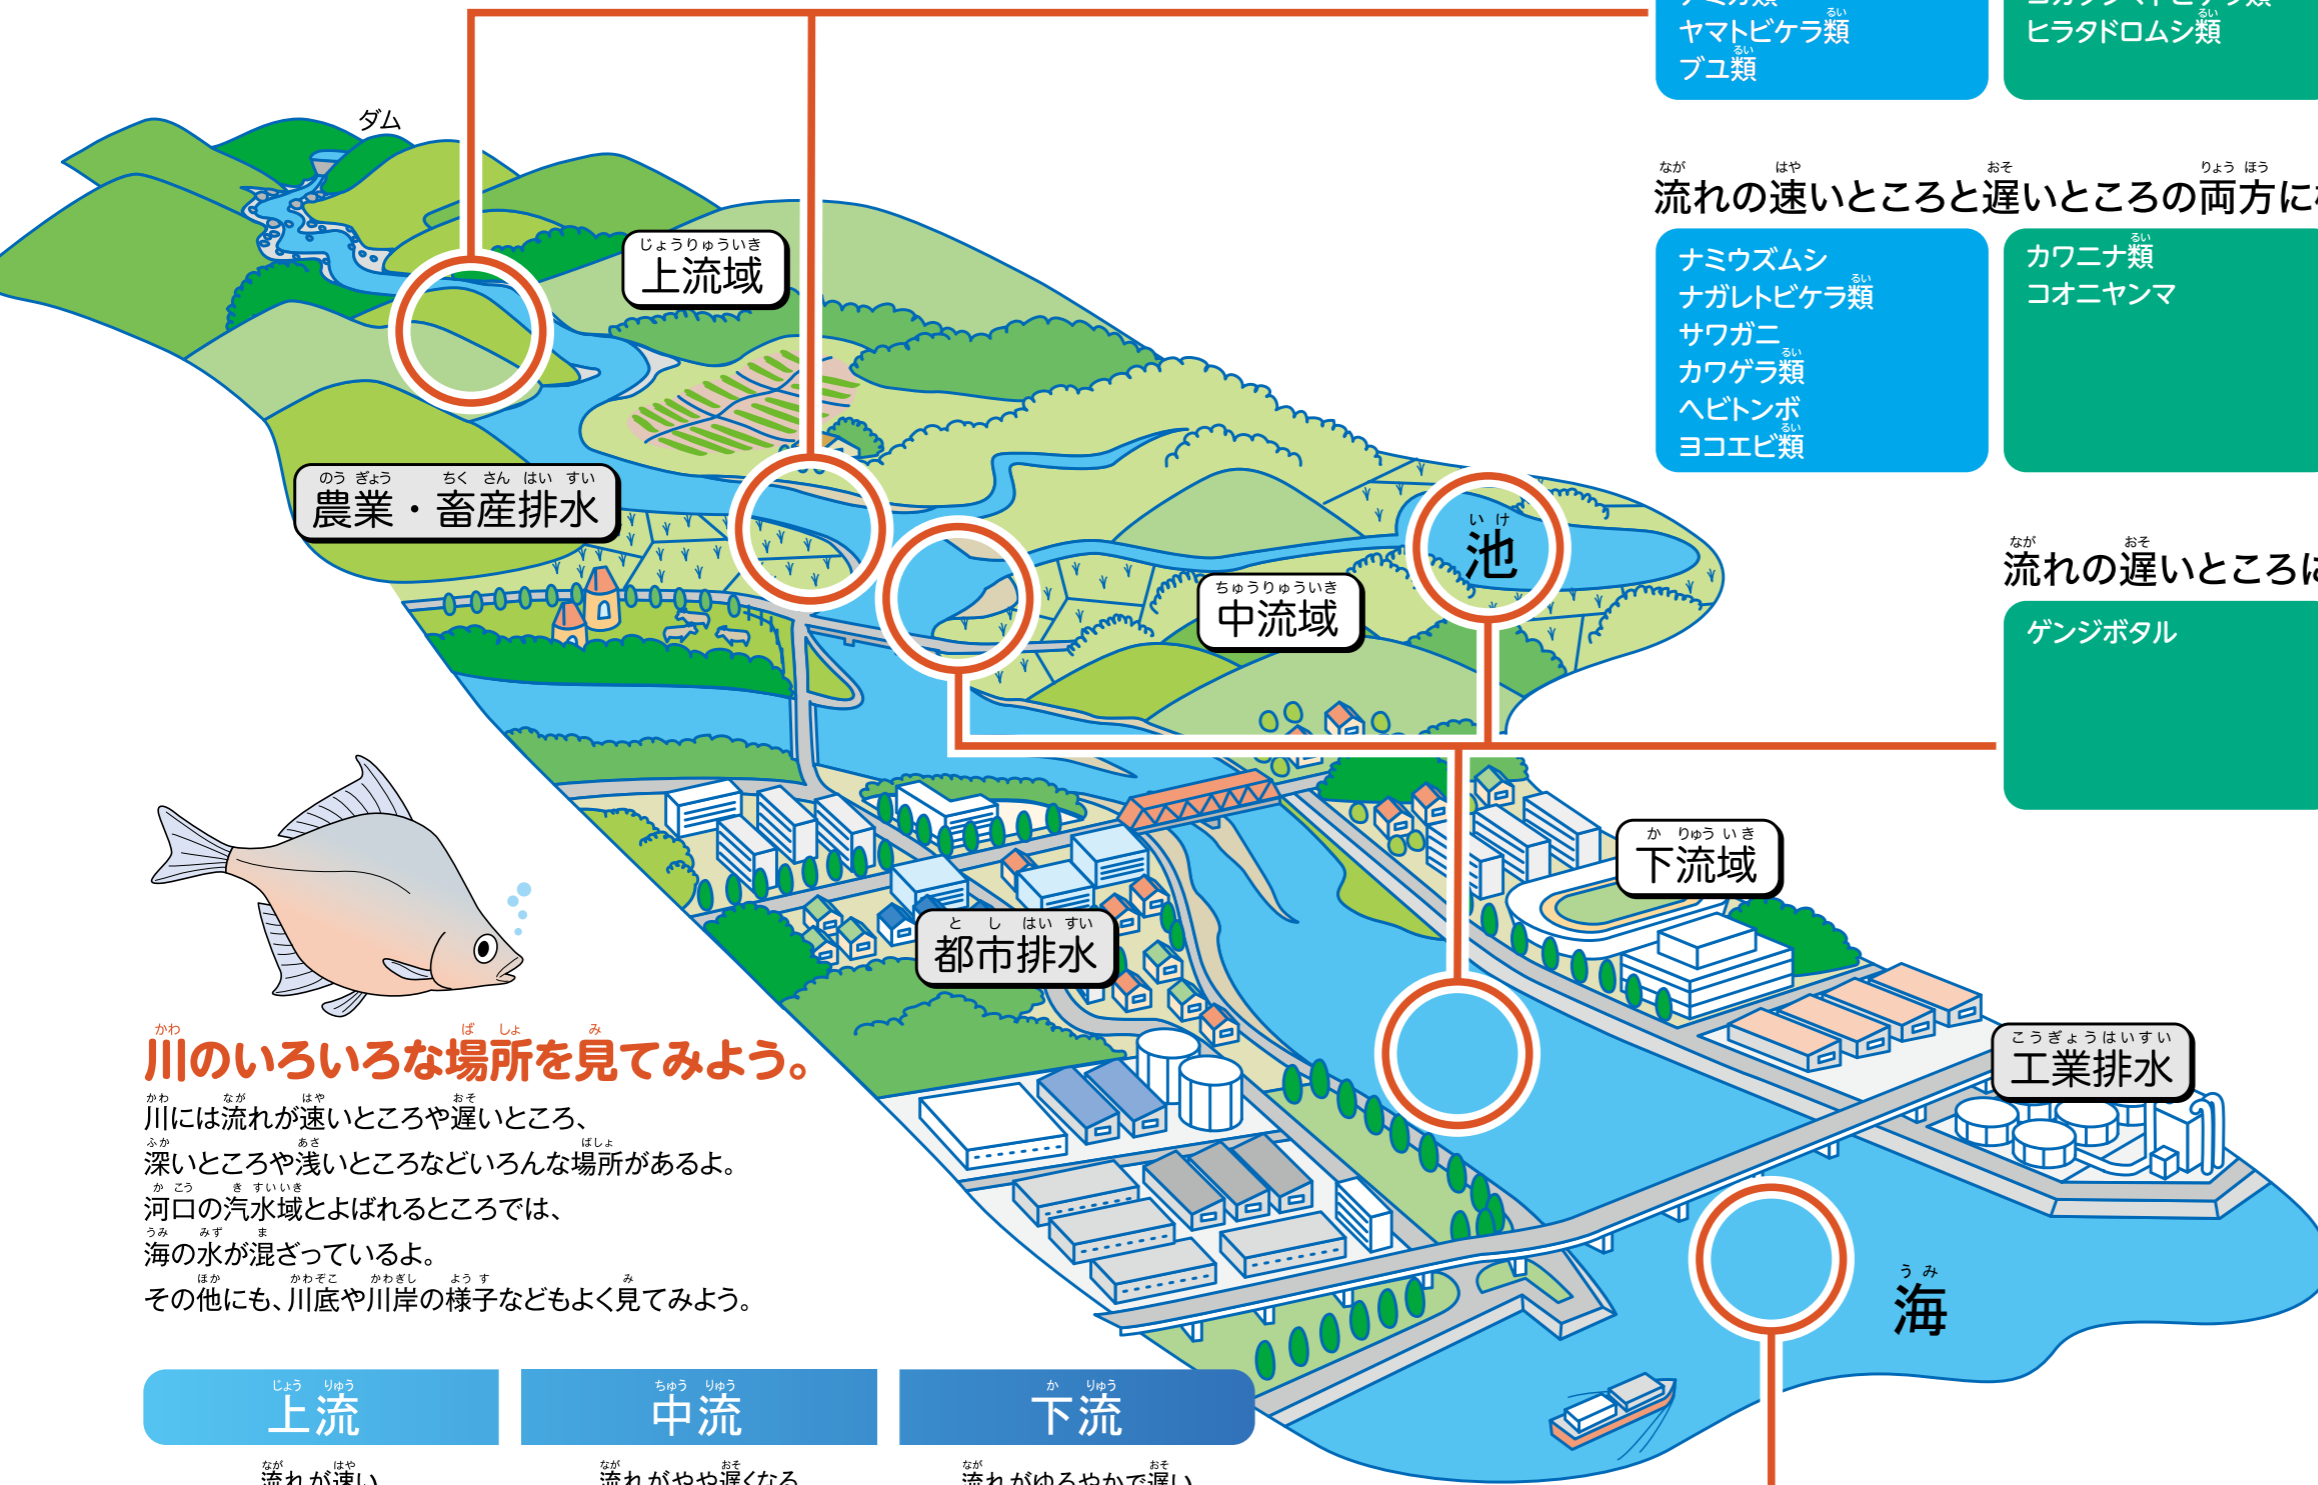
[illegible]
ヤマトビケラ類
ブユ類

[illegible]
ヒラタドロムシ類

流れの速いところと遅いところの両方に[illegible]

ナミウズムシ
ナガレトビケラ類
サワガニ
カワゲラ類
ヘビトンボ
ヨコエビ類

カワニナ類
コオニヤンマ

流れの遅いところ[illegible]

ゲンジボタル

ダム

上流域

農業・畜産排水

池

中流域

下流域

都市排水

工業排水

海

川のいろいろな場所を見てみよう。
川には流れが速いところや遅いところ、
深いところや浅いところなどいろんな場所があるよ。
河口の汽水域とよばれるところでは、
海の水が混ざっているよ。
その他にも、川底や川岸の様子などもよく見てみよう。

| 上流 | 中流 | 下流 |
|---|---|---|
| 流れが速い | 流れがやや遅くなる | 流れがゆるやかで遅い |